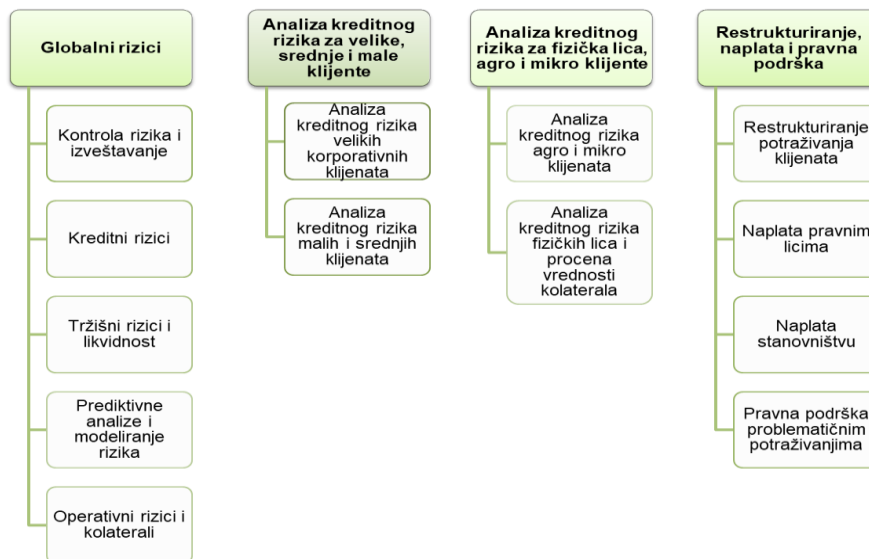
Globalni rizici

Kontrola rizika i izveštavanje

Kreditni rizici

Tržišni rizici i likvidnost

Prediktivne analize i modeliranje rizika

Operativni rizici i kolaterali

Analiza kreditnog rizika za velike, srednje i male klijente

Analiza kreditnog rizika velikih korporativnih klijenata

Analiza kreditnog rizika malih i srednjih klijenata

Analiza kreditnog rizika za fizička lica, agro i mikro klijente

Analiza kreditnog rizika agro i mikro klijenata

Analiza kreditnog rizika fizičkih lica i procena vrednosti kolaterala

Restrukturiranje, naplata i pravna podrška

Restrukturiranje potraživanja klijenata

Naplata pravnim licima

Naplata stanovništvu

Pravna podrška problematičnim potraživanjima